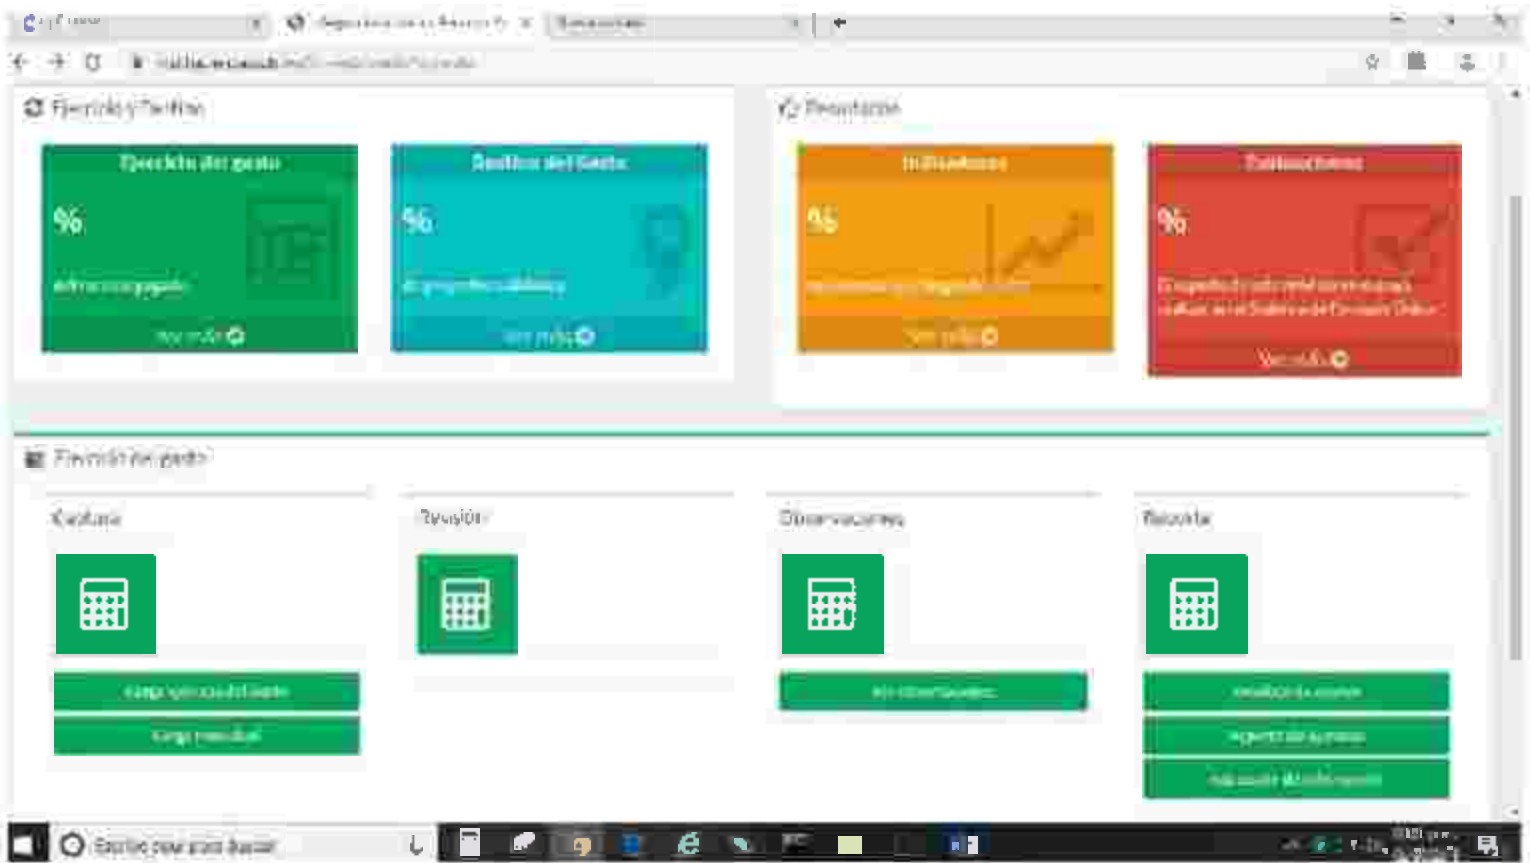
Ejecución y Gestión

Ejecución del gasto

%

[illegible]

Ver más

Gestión del Gasto

%

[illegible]

Ver más

Resultados

Indicadores

%

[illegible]

Ver más

Satisfacciones

%

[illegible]

Ver más

Ejecución del gasto

Captura

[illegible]

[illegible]

Revisión

Observaciones

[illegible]

Reporte

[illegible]

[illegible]

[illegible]

Escribe aquí para buscar